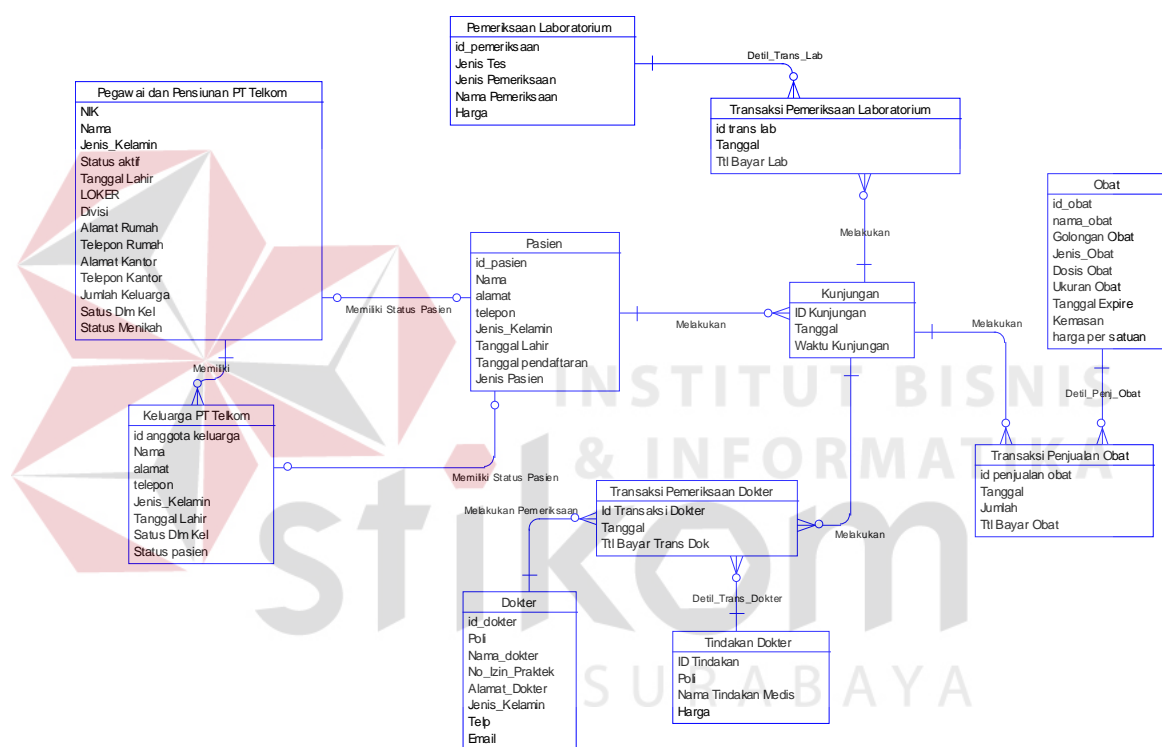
Pemeriksaan Laboratorium
id_pemeriksaan
Jenis Tes
Jenis Pemeriksaan
Nama Pemeriksaan
Harga

Detil_Trans_Lab

Transaksi Pemeriksaan Laboratorium
id trans lab
Tanggal
Ttl Bayar Lab

Pegawai dan Pensiunan PT Telkom
NIK
Nama
Jenis_Kelamin
Status aktif
Tanggal Lahir
LOKER
Divisi
Alamat Rumah
Telepon Rumah
Alamat Kantor
Telepon Kantor
Jumlah Keluarga
Satus Dlm Kel
Status Menikah

Obat
id_obat
nama_obat
Golongan Obat
Jenis_Obat
Dosis Obat
Ukuran Obat
Tanggal Expire
Kemasan
harga per satuan

Melakukan

Pasien
id_pasien
Nama
alamat
telepon
Jenis_Kelamin
Tanggal Lahir
Tanggal pendaftaran
Jenis Pasien

Memiliki Status Pasien

Melakukan

Kunjungan
ID Kunjungan
Tanggal
Waktu Kunjungan

Melakukan

Memiliki

Keluarga PT Telkom
id anggota keluarga
Nama
alamat
telepon
Jenis_Kelamin
Tanggal Lahir
Satus Dlm Kel
Status pasien

Detil_Penj_Obat

Transaksi Penjualan Obat
id penjualan obat
Tanggal
Jumlah
Ttl Bayar Obat

Memiliki Status Pasien

INSTITUT BISNIS
& INFORMATIKA

Transaksi Pemeriksaan Dokter
Id Transaksi Dokter
Tanggal
Ttl Bayar Trans Dok

Melakukan Pemeriksaan

Melakukan

stikom

Detil_Trans_Dokter

Dokter
id_dokter
Poli
Nama_dokter
No_Izin_Praktek
Alamat_Dokter
Jenis_Kelamin
Telp
Email

Tindakan Dokter
ID Tindakan
Poli
Nama Tindakan Medis
Harga

SURABAYA